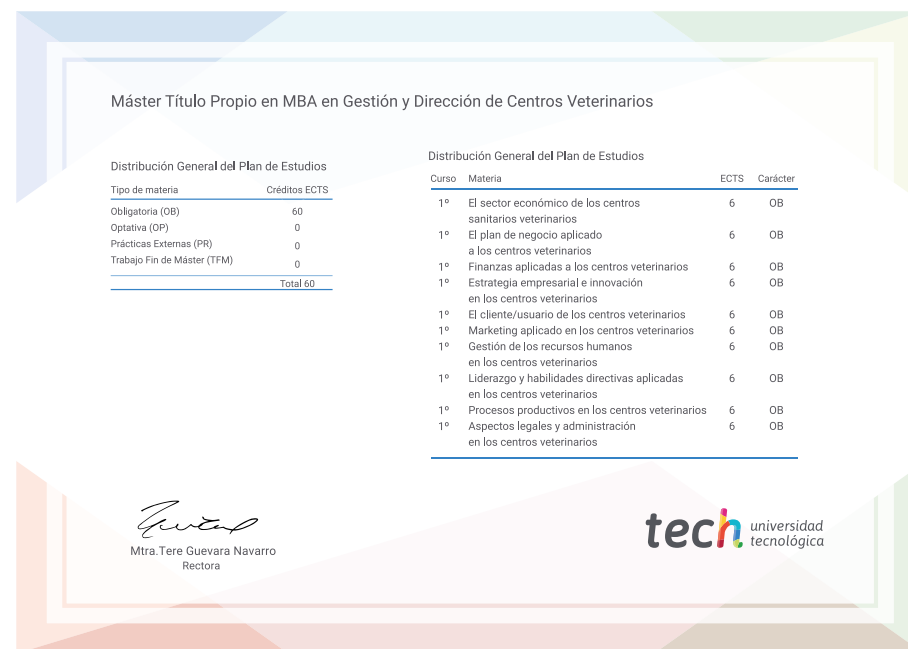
Máster Título Propio en MBA en Gestión y Dirección de Centros Veterinarios

Distribución General del Plan de Estudios

| Tipo de materia | Créditos ECTS |
|---|---|
| Obligatoria (OB) | 60 |
| Optativa (OP) | 0 |
| Prácticas Externas (PR) | 0 |
| Trabajo Fin de Máster (TFM) | 0 |
| | Total 60 |

Distribución General del Plan de Estudios

| Curso | Materia | ECTS | Carácter |
|---|---|---|---|
| 1º | El sector económico de los centros sanitarios veterinarios | 6 | OB |
| 1º | El plan de negocio aplicado a los centros veterinarios | 6 | OB |
| 1º | Finanzas aplicadas a los centros veterinarios | 6 | OB |
| 1º | Estrategia empresarial e innovación en los centros veterinarios | 6 | OB |
| 1º | El cliente/usuario de los centros veterinarios | 6 | OB |
| 1º | Marketing aplicado en los centros veterinarios | 6 | OB |
| 1º | Gestión de los recursos humanos en los centros veterinarios | 6 | OB |
| 1º | Liderazgo y habilidades directivas aplicadas en los centros veterinarios | 6 | OB |
| 1º | Procesos productivos en los centros veterinarios | 6 | OB |
| 1º | Aspectos legales y administración en los centros veterinarios | 6 | OB |

Mtra.Tere Guevara Navarro
Rectora

tech universidad tecnológica